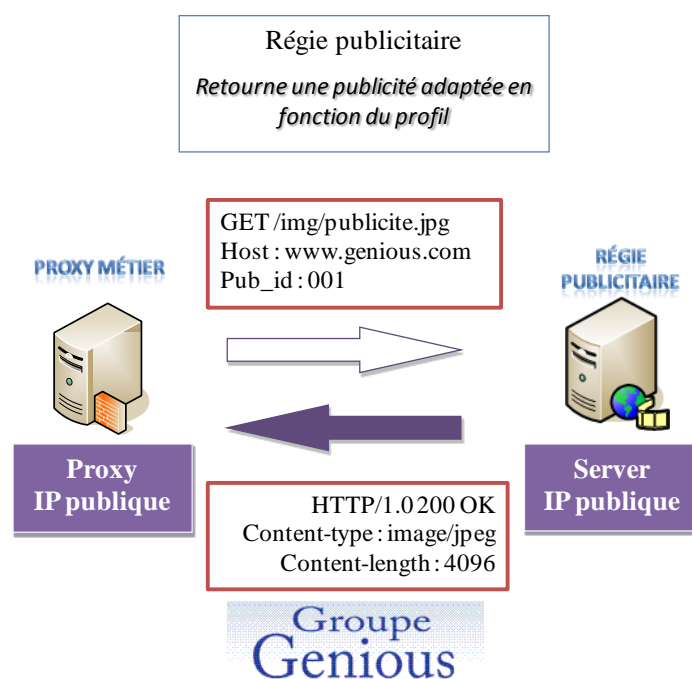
Régie publicitaire

*Retourne une publicité adaptée en fonction du profil*

GET /img/publicite.jpg
Host : www.genious.com
Pub_id : 001

PROXY MÉTIER

RÉGIE PUBLICITAIRE

Proxy
IP publique

Server
IP publique

HTTP/1.0 200 OK
Content-type : image/jpeg
Content-length : 4096

Groupe
Genious